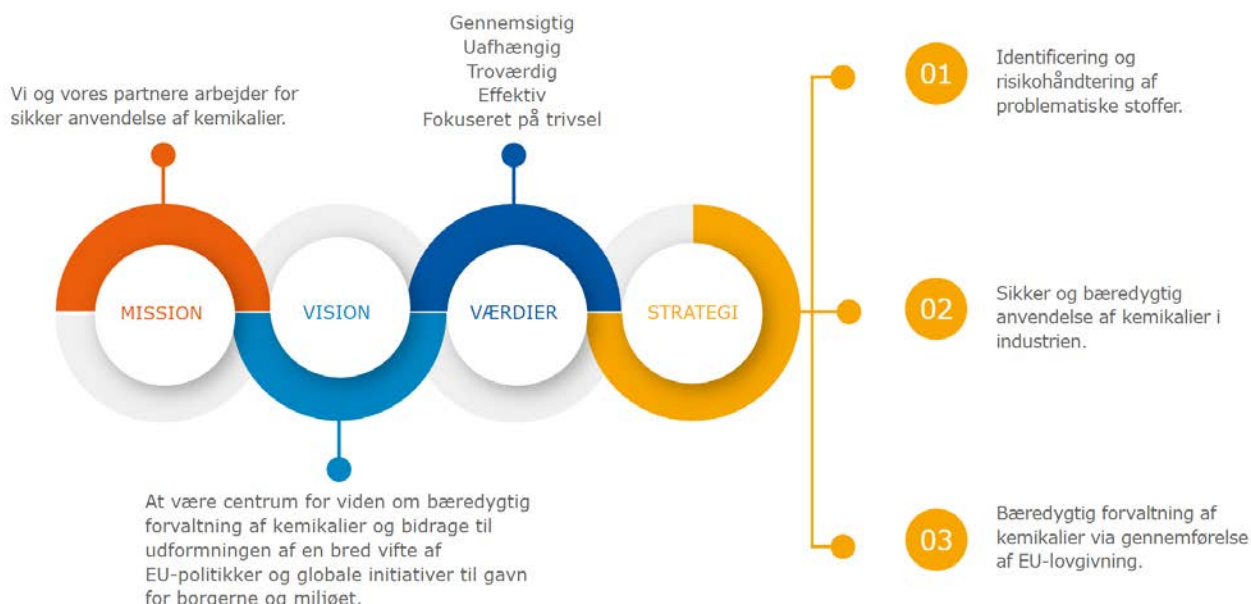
Vi og vores partnere arbejder for sikker anvendelse af kemikalier.

Gennemsigtig
Uafhængig
Troværdig
Effektiv
Fokuseret på trivsel

MISSION

VISION

VÆRDIER

STRATEGI

At være centrum for viden om bæredygtig forvaltning af kemikalier og bidrage til udformningen af en bred vifte af EU-politikker og globale initiativer til gavn for borgerne og miljøet.

01
Identificering og risikohåndtering af problematiske stoffer.

02
Sikker og bæredygtig anvendelse af kemikalier i industrien.

03
Bæredygtig forvaltning af kemikalier via gennemførelse af EU-lovgivning.